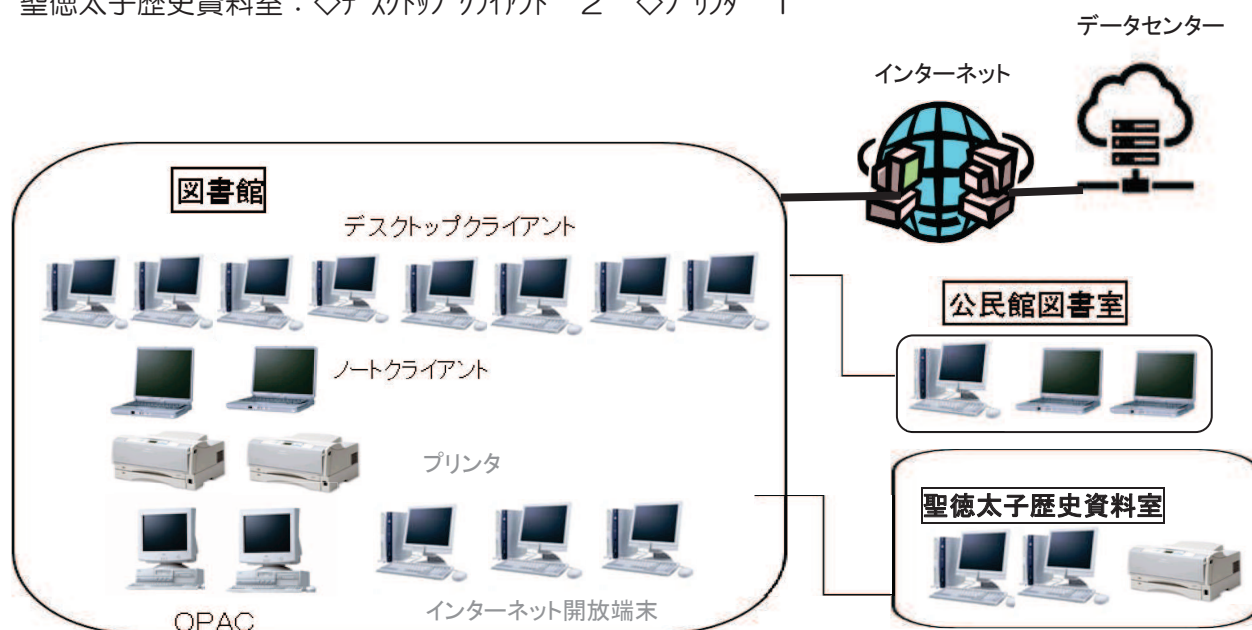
聖徳太子歴史資料室：◇デスクトップクライアント　2　◇プリンタ　1

データセンター

インターネット

図書館

デスクトップクライアント

ノートクライアント

プリンタ

OPAC

インターネット開放端末

公民館図書室

聖徳太子歴史資料室